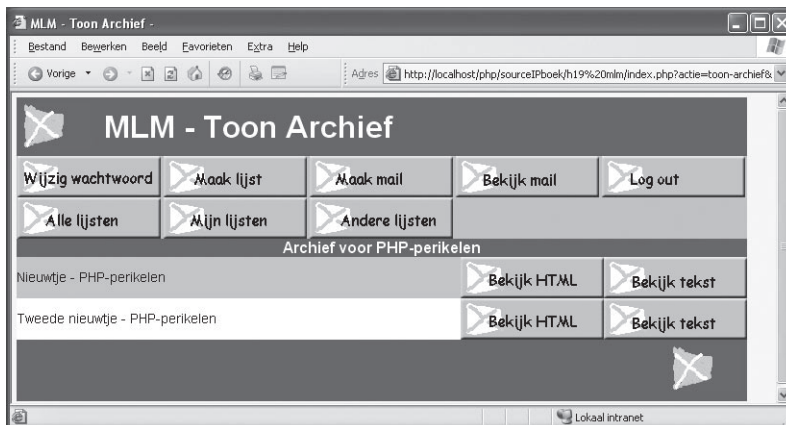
MLM - Toon Archief -

Bestand Bewerken Beeld Favorieten Extra Help

Vorige

Adres http://localhost/php/sourceIPboek/h19%20mlm/index.php?actie=toon-archief&

MLM - Toon Archief

Wijzig wachtwoord | Maak lijst | Maak mail | Bekijk mail | Log out

Alle lijsten | Mijn lijsten | Andere lijsten

Archief voor PHP-perikelen

Nieuwtje - PHP-perikelen | Bekijk HTML | Bekijk tekst

Tweede nieuwtje - PHP-perikelen | Bekijk HTML | Bekijk tekst

Lokaal intranet